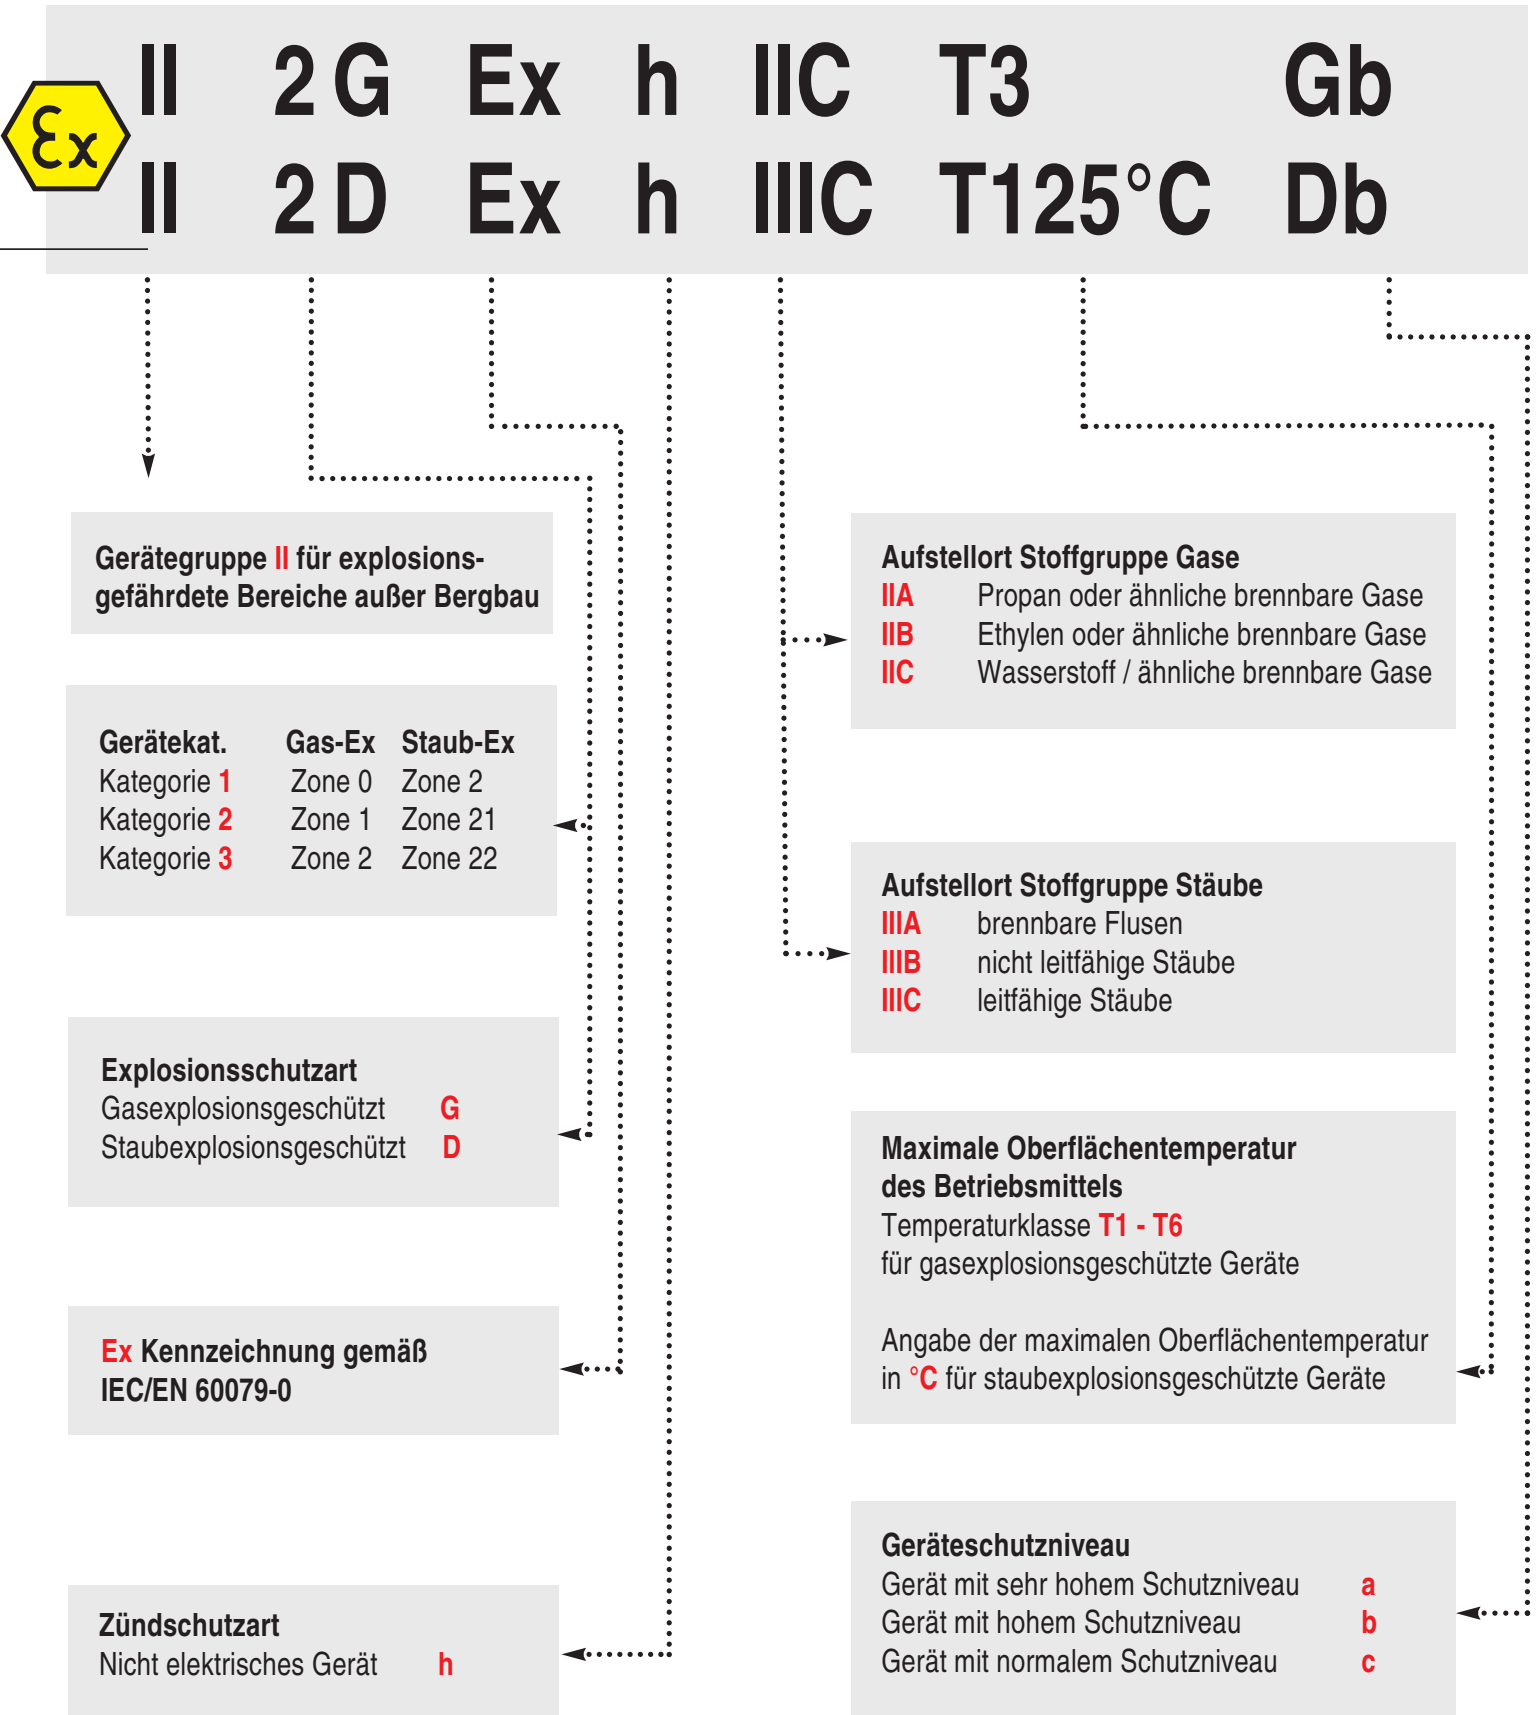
Ex

II 2 G Ex h IIC T3 Gb
II 2 D Ex h IIIC T125°C Db

Gerätegruppe II für explosionsgefährdete Bereiche außer Bergbau

| Gerätekat. | Gas-Ex | Staub-Ex |
|---|---|---|
| Kategorie 1 | Zone 0 | Zone 2 |
| Kategorie 2 | Zone 1 | Zone 21 |
| Kategorie 3 | Zone 2 | Zone 22 |

Explosionsschutzart
Gasexplosionsgeschützt G
Staubexplosionsgeschützt D

Ex Kennzeichnung gemäß IEC/EN 60079-0

Zündschutzart
Nicht elektrisches Gerät h

Aufstellort Stoffgruppe Gase
IIA Propan oder ähnliche brennbare Gase
IIB Ethylen oder ähnliche brennbare Gase
IIC Wasserstoff / ähnliche brennbare Gase

Aufstellort Stoffgruppe Stäube
IIIA brennbare Flusen
IIIB nicht leitfähige Stäube
IIIC leitfähige Stäube

Maximale Oberflächentemperatur des Betriebsmittels
Temperaturklasse T1 - T6
für gasexplosionsgeschützte Geräte

Angabe der maximalen Oberflächentemperatur in °C für staubexplosionsgeschützte Geräte

Geräteschutzniveau
Gerät mit sehr hohem Schutzniveau a
Gerät mit hohem Schutzniveau b
Gerät mit normalem Schutzniveau c